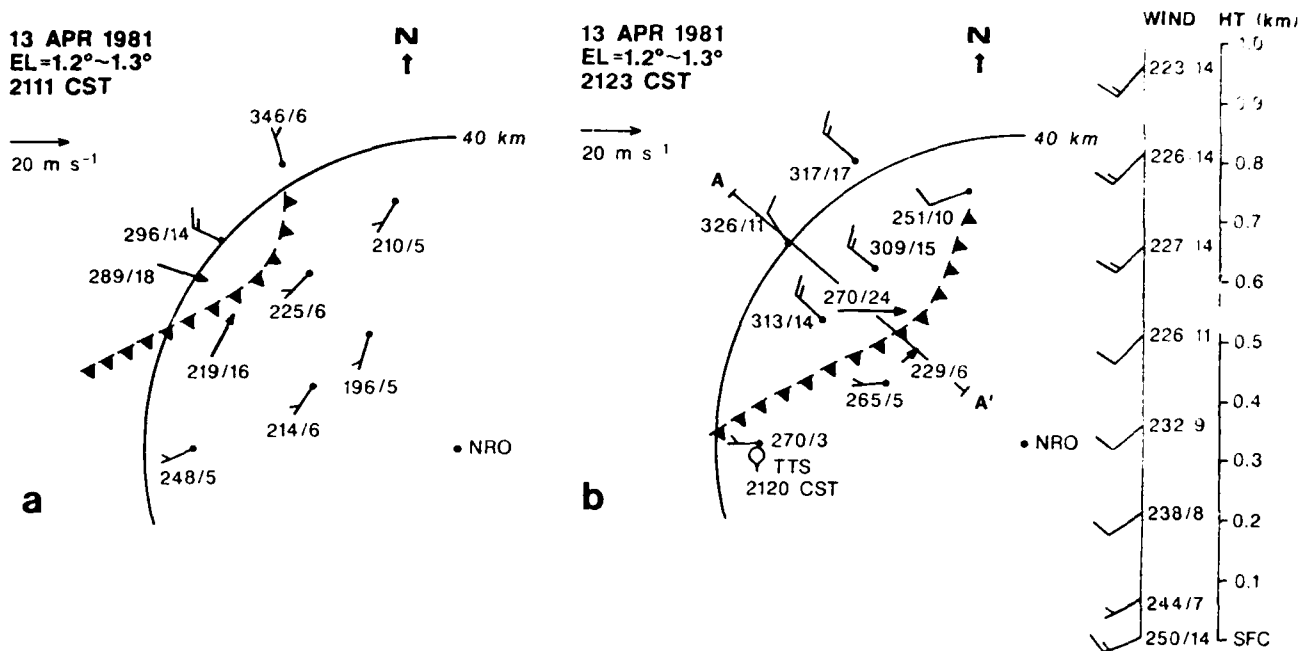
13 APR 1981
EL=1.2°~1.3°
2111 CST

N

20 m s$^{-1}$

346/6
40 km
296/14
210/5
289/18
225/6
219/16
196/5
214/6
248/5
• NRO

a

13 APR 1981
EL=1.2°~1.3°
2123 CST

N

20 m s$^{-1}$

317/17
40 km
A
326/11
251/10
309/15
270/24
313/14
229/6
265/5
A'
270/3
TTS
2120 CST
• NRO

b

WIND HT (km)
223 14 1.0
0.9
226 14 0.8
0.7
227 14 0.6
226 11 0.5
0.4
232 9
0.3
238/8 0.2
0.1
244/7
250/14 SFC